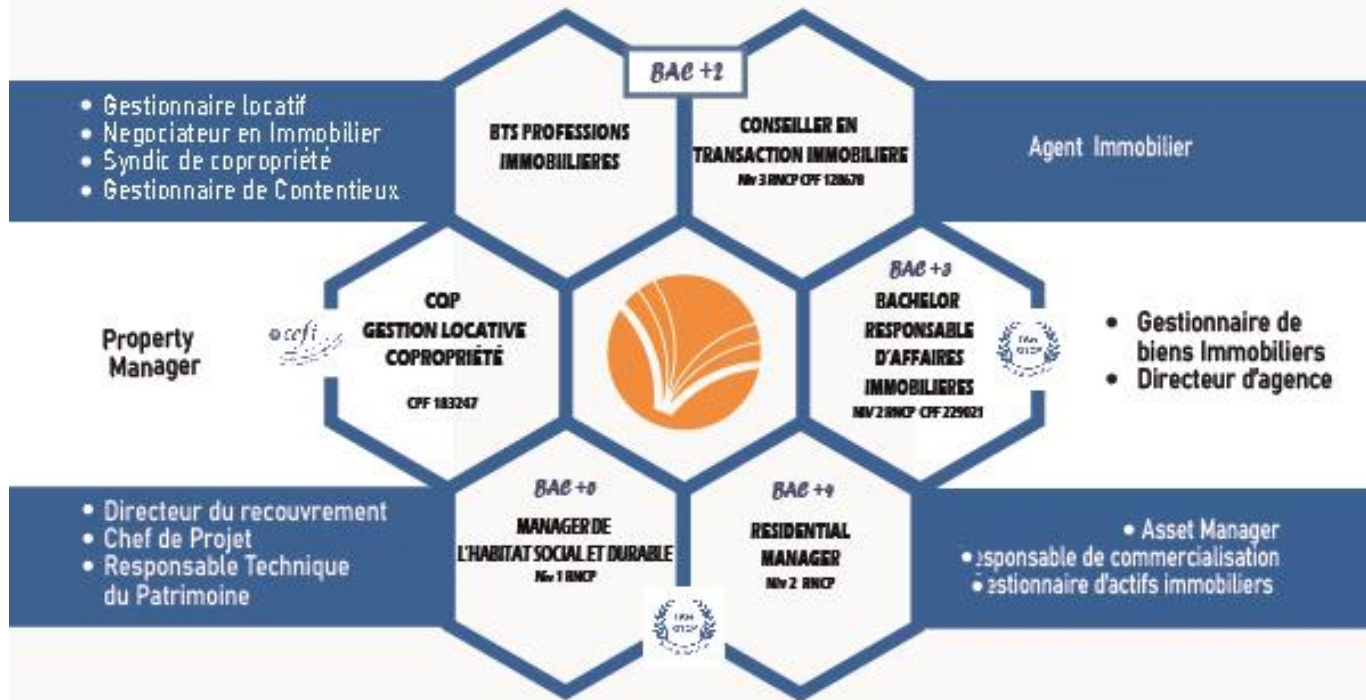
BAC +2

• Gestionnaire locatif
• Negociateur en Immobilier
• Syndic de copropriété
• Gestionnaire de Contentieux

BTS PROFESSIONS IMMOBILIERES

CONSEILLER EN TRANSACTION IMMOBILIERE
Niv 3 RNCP CPF 128670

Agent Immobilier

Property Manager

ocefi

COP GESTION LOCATIVE COPROPRIÉTÉ
CPF 183247

BAC +3
BACHELOR RESPONSABLE D'AFFAIRES IMMOBILIERES
NIV 2 RNCP CPF 229021

• Gestionnaire de biens Immobiliers
• Directeur d'agence

• Directeur du recouvrement
• Chef de Projet
• Responsable Technique du Patrimoine

BAC +5
MANAGER DE L'HABITAT SOCIAL ET DURABLE
Niv 1 RNCP

BAC +4
RESIDENTIAL MANAGER
Niv 2 RNCP

• Asset Manager
• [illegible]esponsable de commercialisation
• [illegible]estionnaire d'actifs immobiliers